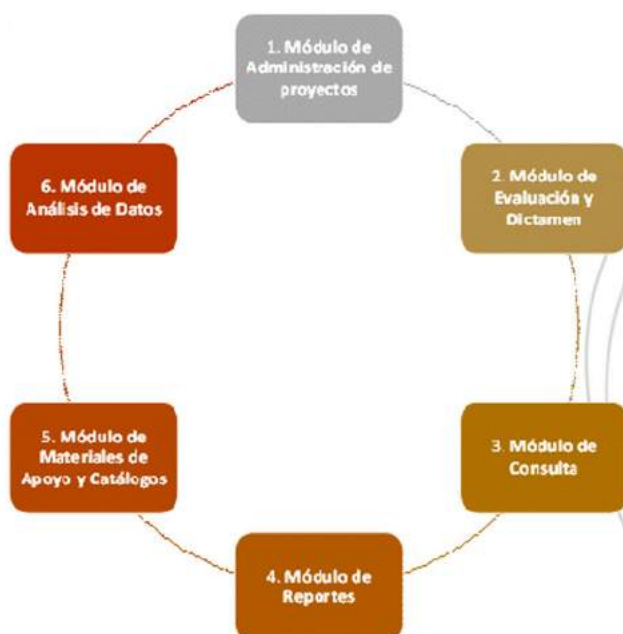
1. Módulo de Administración de proyectos

2. Módulo de Evaluación y Dictamen

3. Módulo de Consulta

4. Módulo de Reportes

5. Módulo de Materiales de Apoyo y Catálogos

6. Módulo de Análisis de Datos